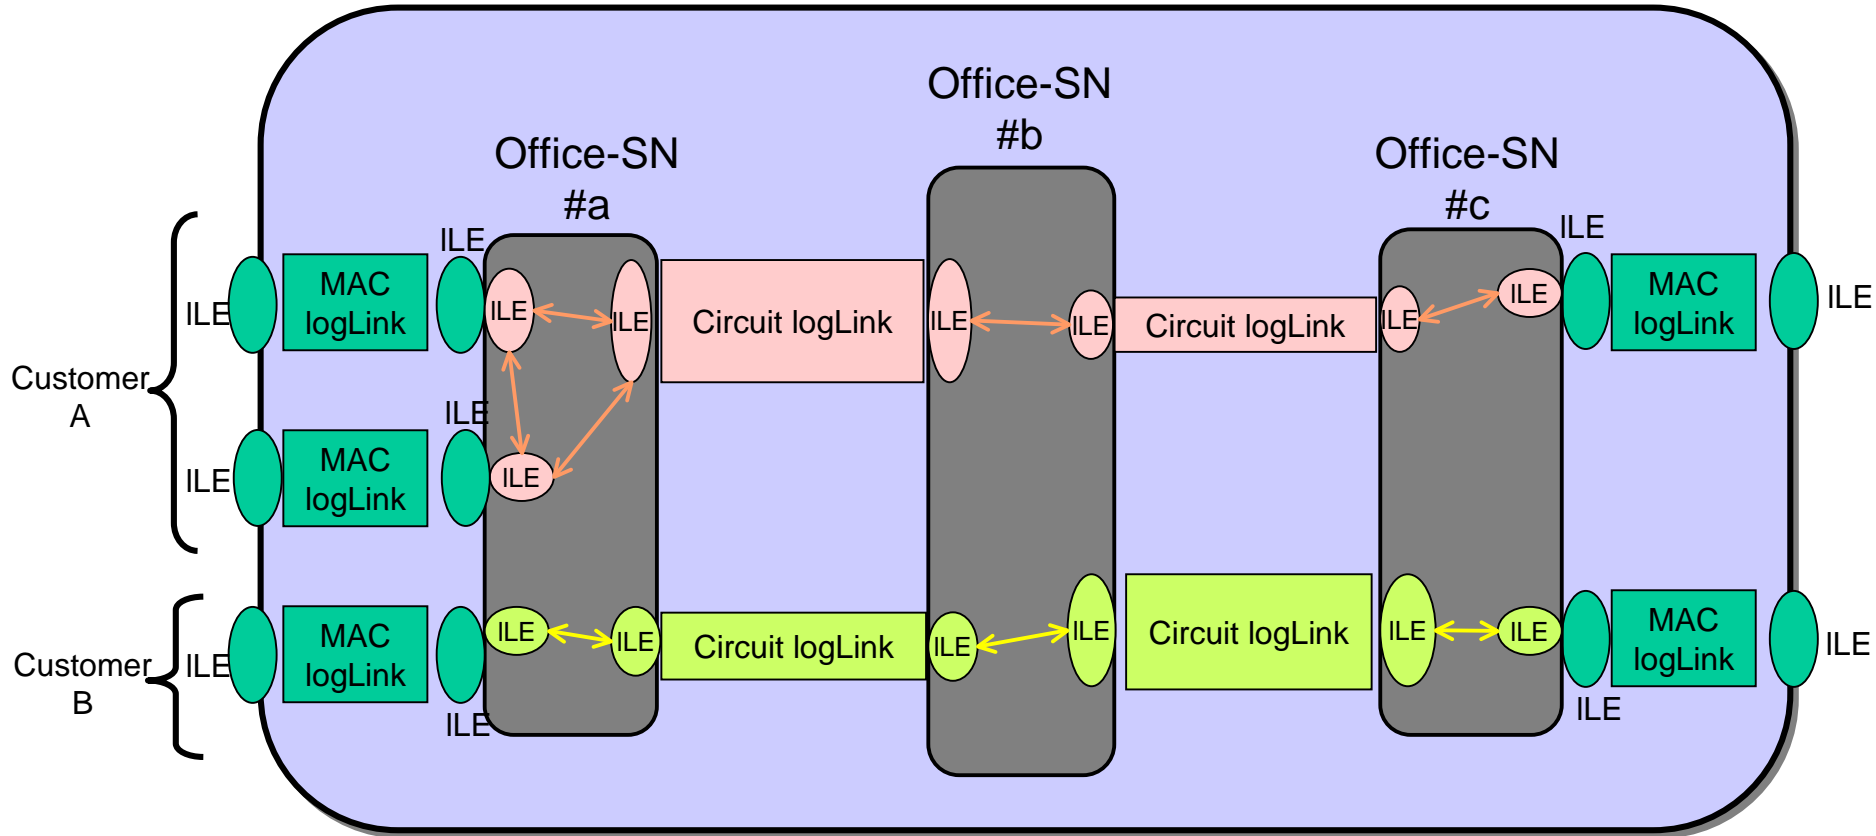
Office-SN #b

Office-SN #a

Office-SN #c

ILE

ILE

ILE

ILE

ILE

MAC logLink

ILE

ILE

ILE

Circuit logLink

ILE

ILE

Circuit logLink

ILE

ILE

MAC logLink

ILE

Customer A

ILE

MAC logLink

ILE

ILE

Customer B

ILE

MAC logLink

ILE

ILE

Circuit logLink

ILE

ILE

Circuit logLink

ILE

ILE

MAC logLink

ILE

ILE

ILE